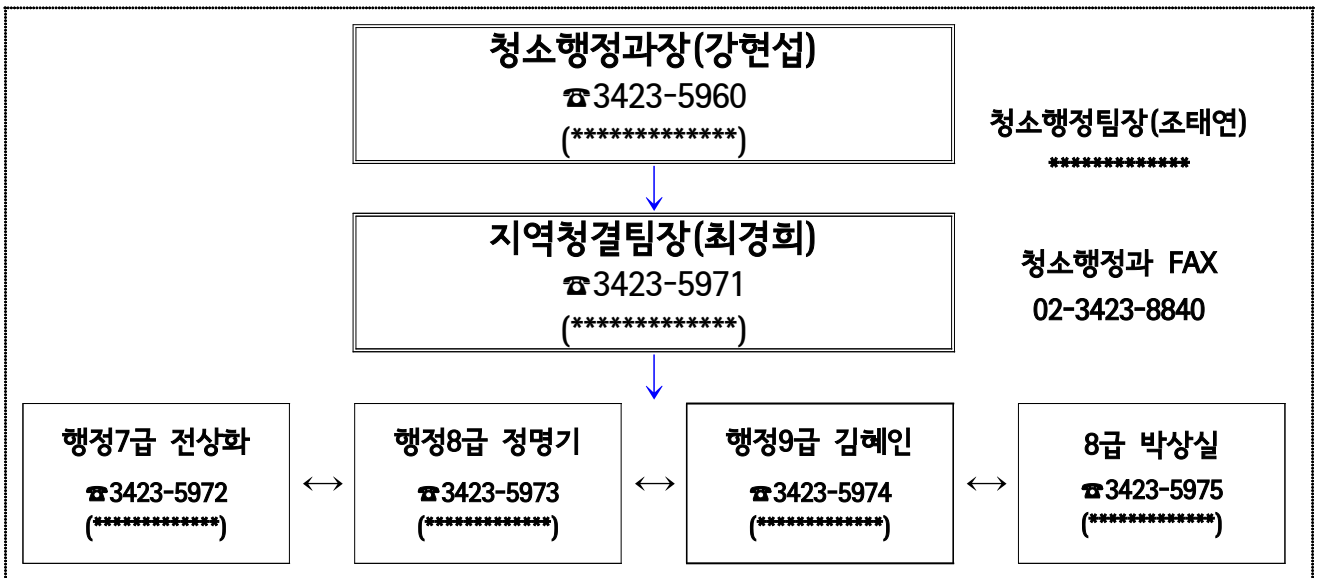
청소행정과장(강현섭)
☎3423-5960
(*************)

청소행정팀장(조태연)
*************

지역청결팀장(최경희)
☎3423-5971
(*************)

청소행정과 FAX
02-3423-8840

행정7급 전상화
☎3423-5972
(*************)

↔

행정8급 정명기
☎3423-5973
(*************)

↔

행정9급 김혜인
☎3423-5974
(*************)

↔

8급 박상실
☎3423-5975
(*************)